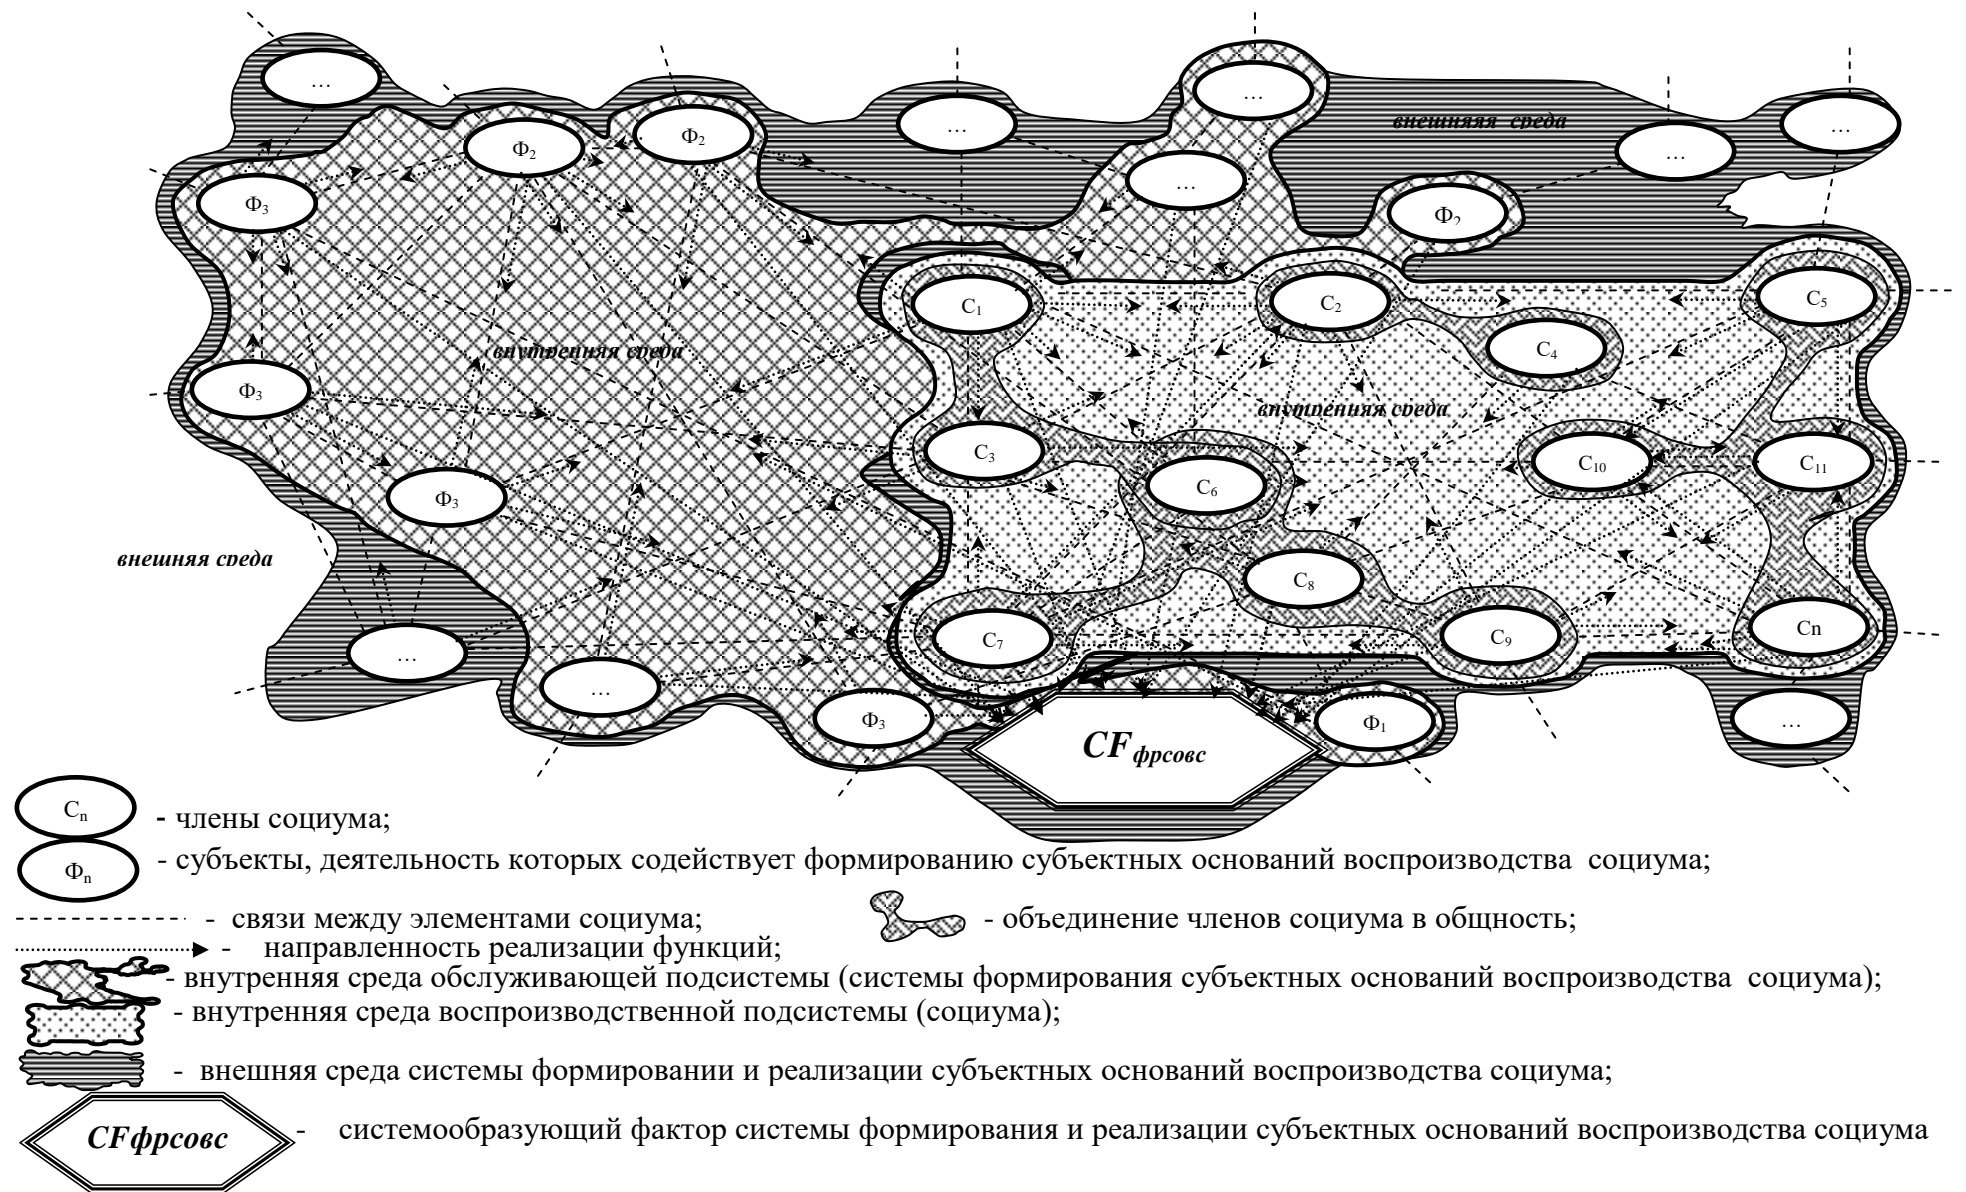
...

...

...

...

...

...

внешняя среда

$Ф_2$

$Ф_2$

$Ф_3$

...

$Ф_?$

$C_1$

$C_2$

$C_5$

$C_4$

внутренняя среда

$Ф_3$

внутренняя среда

$C_3$

$C_6$

$C_{10}$

$C_{11}$

$Ф_3$

внешняя среда

$C_8$

$C_7$

$C_9$

Cn

...

...

$Ф_3$

$CF_{фрсовс}$

$Ф_1$

...

$C_n$ - члены социума;

$Ф_n$ - субъекты, деятельность которых содействует формированию субъектных оснований воспроизводства социума;

- связи между элементами социума;

- объединение членов социума в общность;

- направленность реализации функций;

- внутренняя среда обслуживающей подсистемы (системы формирования субъектных оснований воспроизводства социума);

- внутренняя среда воспроизводственной подсистемы (социума);

- внешняя среда системы формировании и реализации субъектных оснований воспроизводства социума;

CFфрсовс - системообразующий фактор системы формирования и реализации субъектных оснований воспроизводства социума